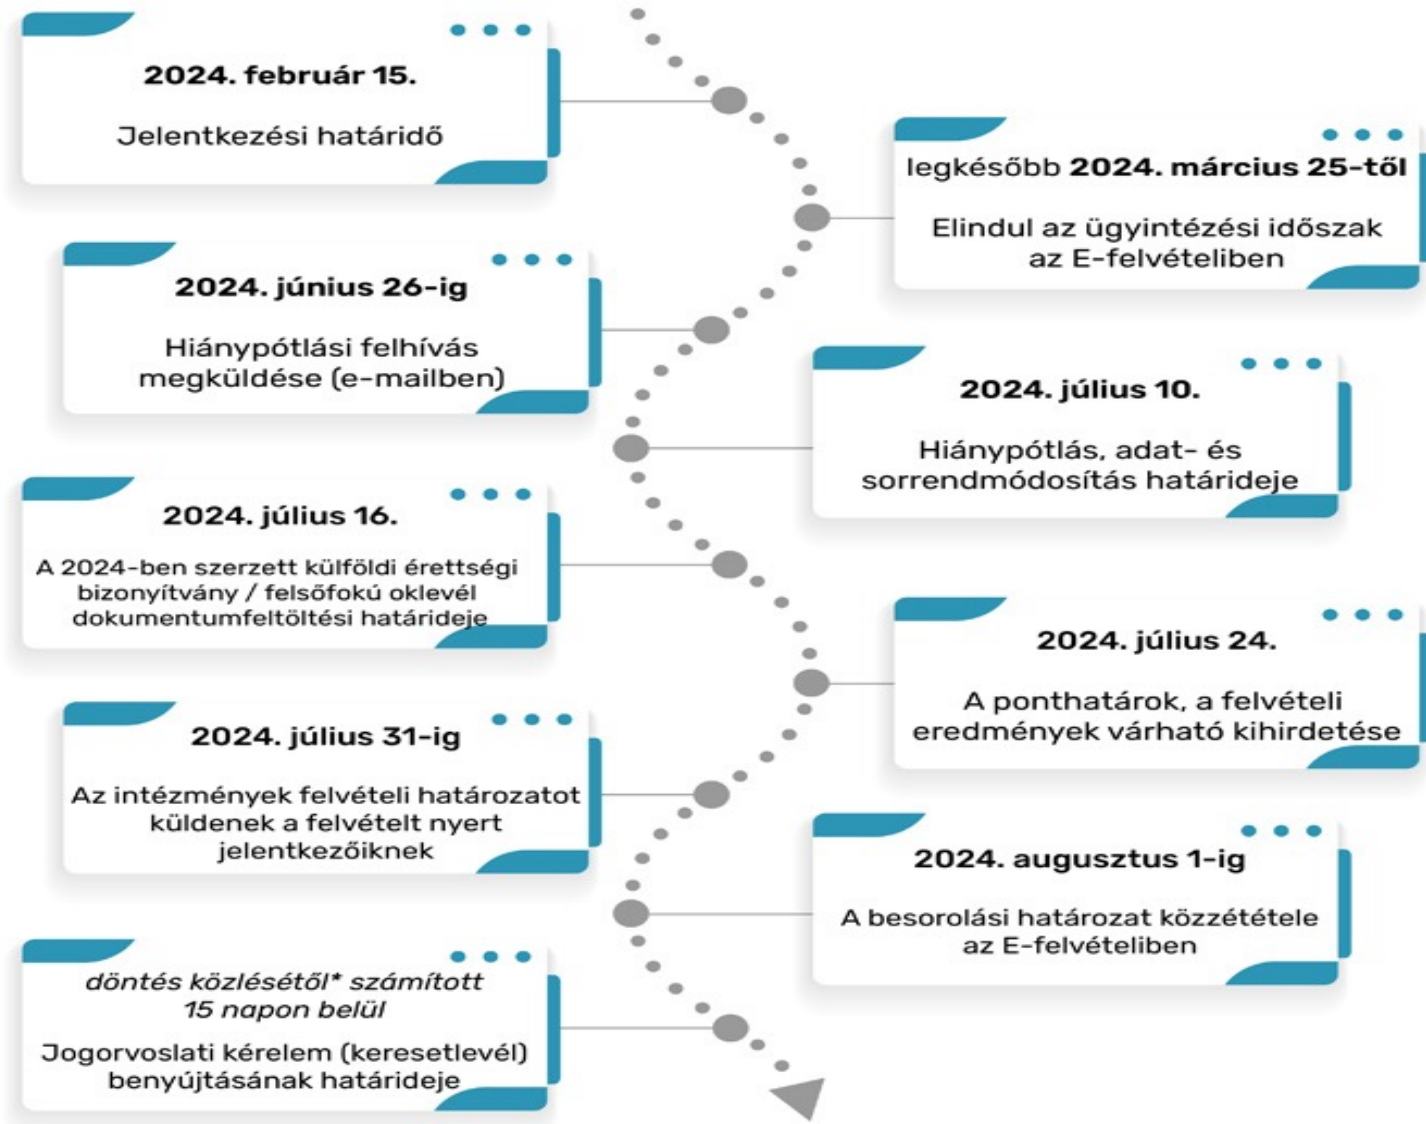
2024. február 15.

Jelentkezési határidő

legkésőbb 2024. március 25-től

Elindul az ügyintézési időszak az E-felvételiben

2024. június 26-ig

Hiánypótlási felhívás megküldése (e-mailben)

2024. július 10.

Hiánypótlás, adat- és sorrendmódosítás határideje

2024. július 16.

A 2024-ben szerzett külföldi érettségi bizonyítvány / felsőfokú oklevél dokumentumfeltöltési határideje

2024. július 24.

A ponthatárok, a felvételi eredmények várható kihirdetése

2024. július 31-ig

Az intézmények felvételi határozatot küldenek a felvételt nyert jelentkezőiknek

2024. augusztus 1-ig

A besorolási határozat közzététele az E-felvételiben

döntés közlésétől* számított 15 napon belül

Jogorvoslati kérelem (keresetlevél) benyújtásának határideje